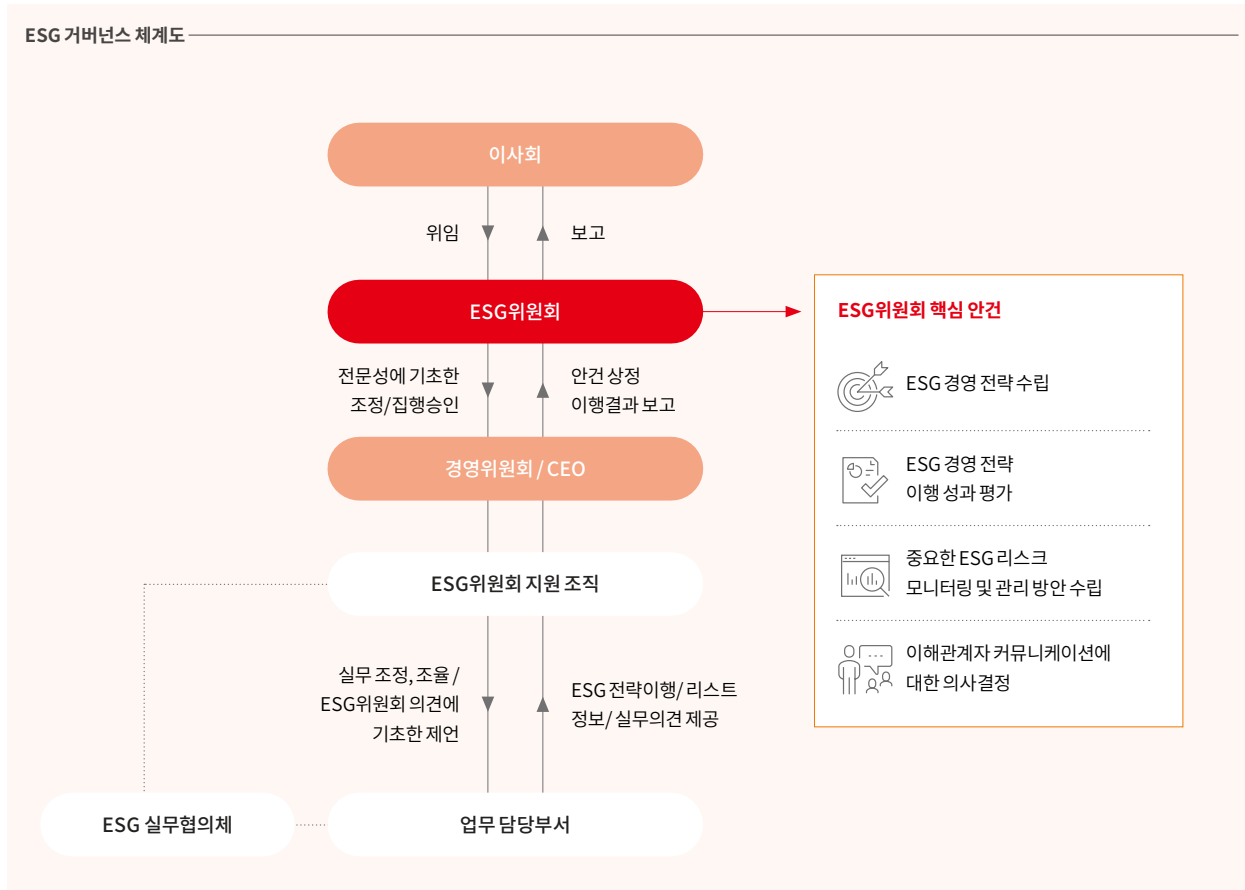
ESG 거버넌스 체계도

이사회

위임

보고

ESG위원회

ESG위원회 핵심 안건

ESG 경영 전략 수립

ESG 경영 전략 이행 성과 평가

중요한 ESG 리스크 모니터링 및 관리 방안 수립

이해관계자 커뮤니케이션에 대한 의사결정

전문성에 기초한 조정/집행승인

안건 상정 이행결과 보고

경영위원회 / CEO

ESG위원회 지원 조직

실무 조정, 조율 / ESG위원회 의견에 기초한 제언

ESG 전략이행/ 리스트 정보/ 실무의견 제공

ESG 실무협의체

업무 담당부서